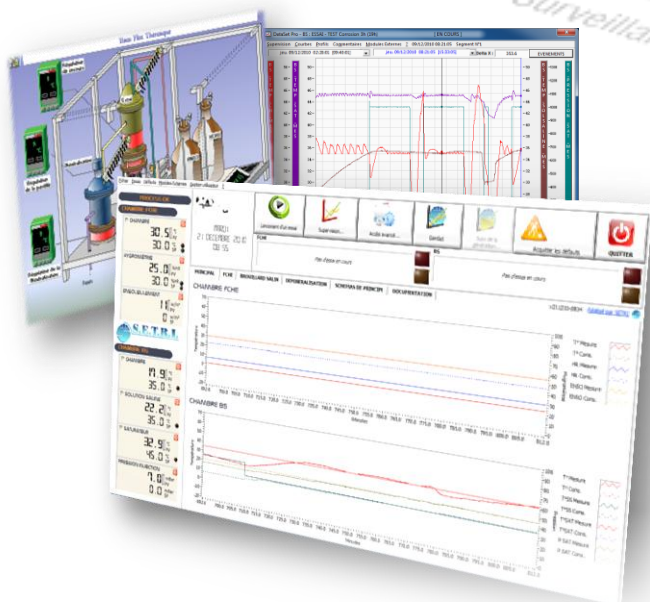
Surveilla

Vase Flux Thermique

DataSet Pro - B1 - ESSAI - TEST Corrosion 3h (3h) EN COURS

EVENEMENTS

Lancement d'un essai

Supervision

Acquitter les défauts

QUITTER

CHAMBRE FCHE

CHAMBRE BS

PRINCIPAL

FCHE

BROUILLARD SALIN

DOCUMENTATION

S.E.T.R.I.

30.5

30.0

25.0

30.0

19.9

35.0

22.2

35.0

32.9

45.0

7.0

MARDI 21 DECEMBRE 2010 08:15

Pas d'essai en cours

Pas d'essai en cours